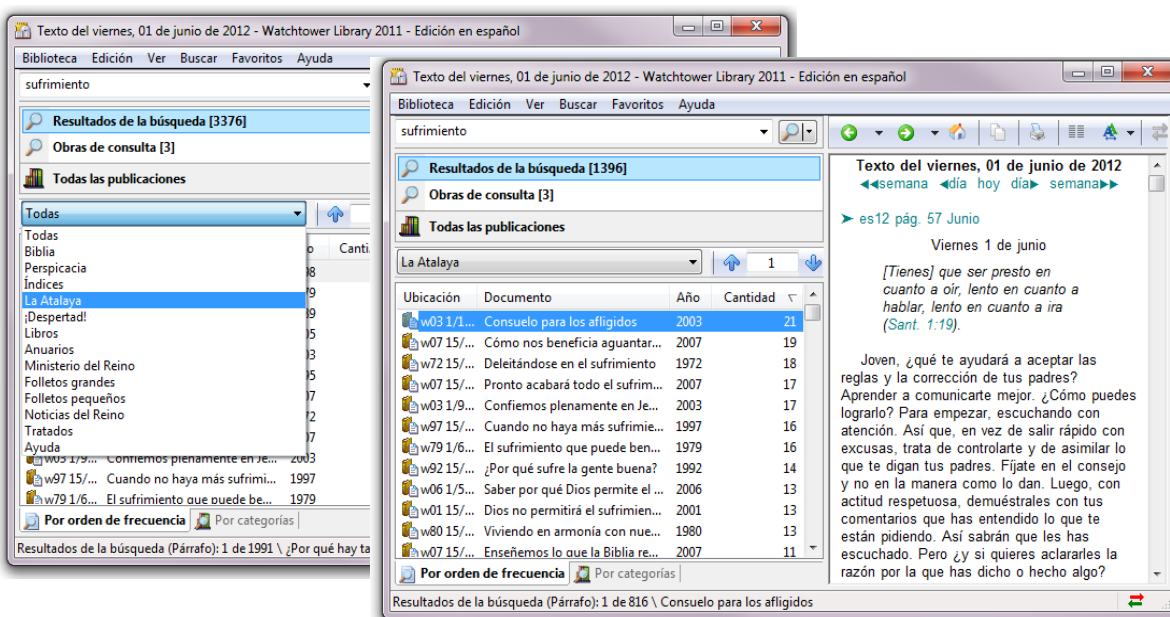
Texto del viernes, 01 de junio de 2012 - Watchtower Library 2011 - Edición en español

Biblioteca Edición Ver Buscar Favoritos Ayuda

sufrimiento

Resultados de la búsqueda [3376]

Obras de consulta [3]

Todas las publicaciones

Todas

Todas
Biblia
Perspicacia
Índices
La Atalaya
¡Despertad!
Libros
Anuarios
Ministerio del Reino
Folletos grandes
Folletos pequeños
Noticias del Reino
Tratados
Ayuda

Canti

w03 1/9... Confiemos plenamente en Je... 2003
w97 15/... Cuando no haya más sufrimi... 1997
w79 1/6... El sufrimiento que puede be... 1979

Por orden de frecuencia | Por categorías

Resultados de la búsqueda (Párrafo): 1 de 1991 \ ¿Por qué hay ta

Texto del viernes, 01 de junio de 2012 - Watchtower Library 2011 - Edición en español

Biblioteca Edición Ver Buscar Favoritos Ayuda

sufrimiento

Resultados de la búsqueda [1396]

Obras de consulta [3]

Todas las publicaciones

La Atalaya

1

| Ubicación | Documento | Año | Cantidad |
|---|---|---|---|
| w03 1/1... | Consuelo para los afligidos | 2003 | 21 |
| w07 15/... | Cómo nos beneficia aguantar... | 2007 | 19 |
| w72 15/... | Deleitándose en el sufrimiento | 1972 | 18 |
| w07 15/... | Pronto acabará todo el sufrim... | 2007 | 17 |
| w03 1/9... | Confiemos plenamente en Je... | 2003 | 17 |
| w97 15/... | Cuando no haya más sufrimie... | 1997 | 16 |
| w79 1/6... | El sufrimiento que puede ben... | 1979 | 16 |
| w92 15/... | ¿Por qué sufre la gente buena? | 1992 | 14 |
| w06 1/5... | Saber por qué Dios permite el ... | 2006 | 13 |
| w01 15/... | Dios no permitirá el sufrimien... | 2001 | 13 |
| w80 15/... | Viviendo en armonía con nue... | 1980 | 13 |
| w07 15/... | Enseñemos lo que la Biblia re... | 2007 | 11 |

Por orden de frecuencia | Por categorías

Texto del viernes, 01 de junio de 2012
◂◂semana ◂día hoy día▸ semana▸▸

➤ es12 pág. 57 Junio

Viernes 1 de junio

[Tienes] que ser presto en cuanto a oír, lento en cuanto a hablar, lento en cuanto a ira (Sant. 1:19).

Joven, ¿qué te ayudará a aceptar las reglas y la corrección de tus padres? Aprender a comunicarte mejor. ¿Cómo puedes lograrlo? Para empezar, escuchando con atención. Así que, en vez de salir rápido con excusas, trata de controlarte y de asimilar lo que te digan tus padres. Fíjate en el consejo y no en la manera como lo dan. Luego, con actitud respetuosa, demuéstrales con tus comentarios que has entendido lo que te están pidiendo. Así sabrán que les has escuchado. Pero ¿y si quieres aclararles la razón por la que has dicho o hecho algo?

Resultados de la búsqueda (Párrafo): 1 de 816 \ Consuelo para los afligidos